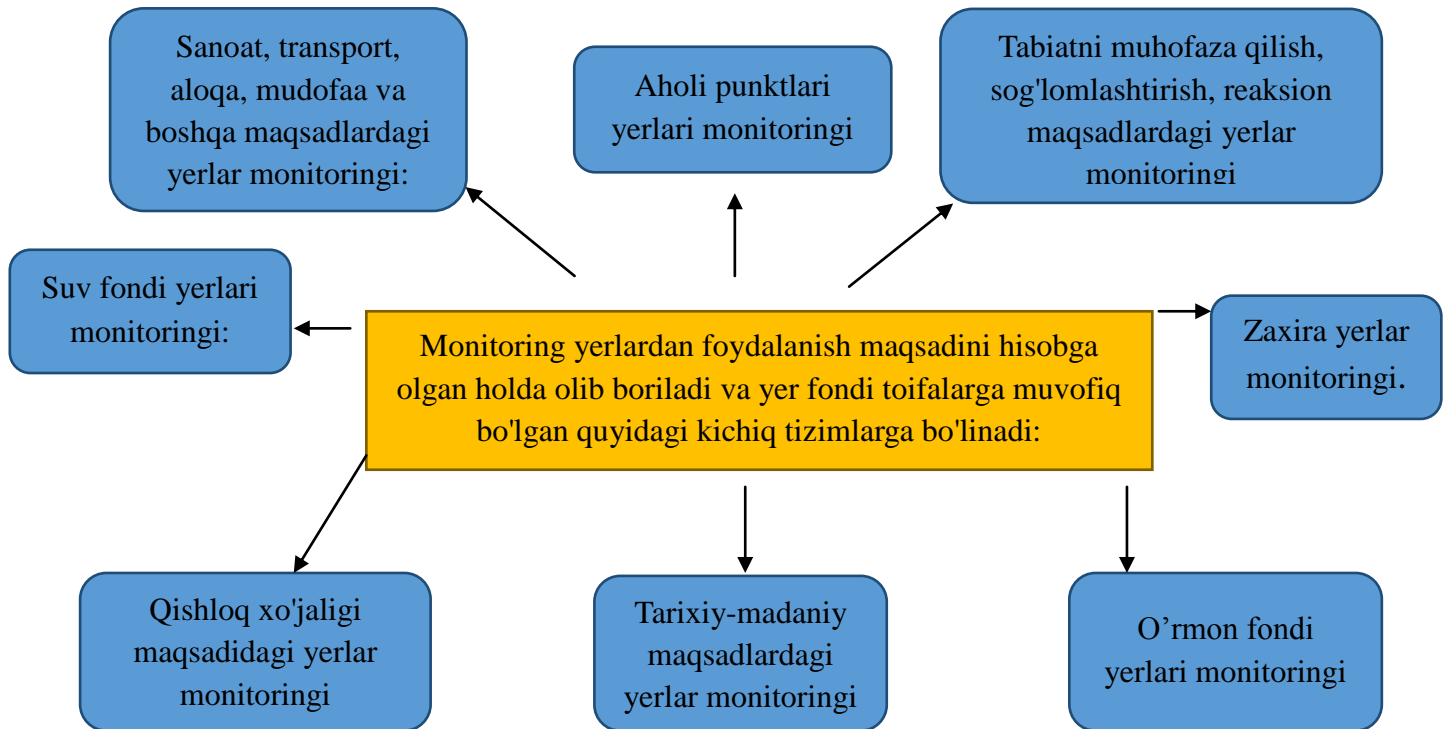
Sanoat, transport, aloqa, mudofaa va boshqa maqsadlardagi yerlar monitoringi:

Aholi punktlari yerlari monitoringi

Tabiatni muhofaza qilish, sog'lomlashtirish, reaksion maqsadlardagi yerlar monitoringi

Suv fondi yerlari monitoringi:

Monitoring yerlardan foydalanish maqsadini hisobga olgan holda olib boriladi va yer fondi toifalarga muvofiq bo'lgan quyidagi kichiq tizimlarga bo'linadi:

Zaxira yerlar monitoringi.

Qishloq xo'jaligi maqsadidagi yerlar monitoringi

Tarixiy-madaniy maqsadlardagi yerlar monitoringi

O’rmon fondi yerlari monitoringi